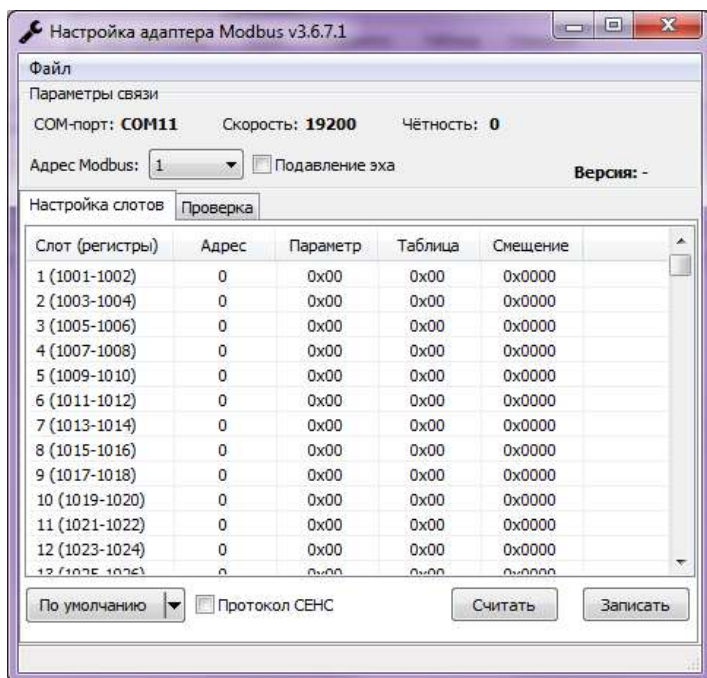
Настройка адаптера Modbus v3.6.7.1

Файл

Параметры связи

COM-порт: COM11 Скорость: 19200 Чётность: 0

Адрес Modbus: 1 Подавление эха

Версия: -

Настройка слотов | Проверка

| Слот (регистры) | Адрес | Параметр | Таблица | Смещение |
|---|---|---|---|---|
| 1 (1001-1002) | 0 | 0x00 | 0x00 | 0x0000 |
| 2 (1003-1004) | 0 | 0x00 | 0x00 | 0x0000 |
| 3 (1005-1006) | 0 | 0x00 | 0x00 | 0x0000 |
| 4 (1007-1008) | 0 | 0x00 | 0x00 | 0x0000 |
| 5 (1009-1010) | 0 | 0x00 | 0x00 | 0x0000 |
| 6 (1011-1012) | 0 | 0x00 | 0x00 | 0x0000 |
| 7 (1013-1014) | 0 | 0x00 | 0x00 | 0x0000 |
| 8 (1015-1016) | 0 | 0x00 | 0x00 | 0x0000 |
| 9 (1017-1018) | 0 | 0x00 | 0x00 | 0x0000 |
| 10 (1019-1020) | 0 | 0x00 | 0x00 | 0x0000 |
| 11 (1021-1022) | 0 | 0x00 | 0x00 | 0x0000 |
| 12 (1023-1024) | 0 | 0x00 | 0x00 | 0x0000 |
| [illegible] | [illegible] | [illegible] | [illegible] | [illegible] |

По умолчанию Протокол СЕНС Считать Записать